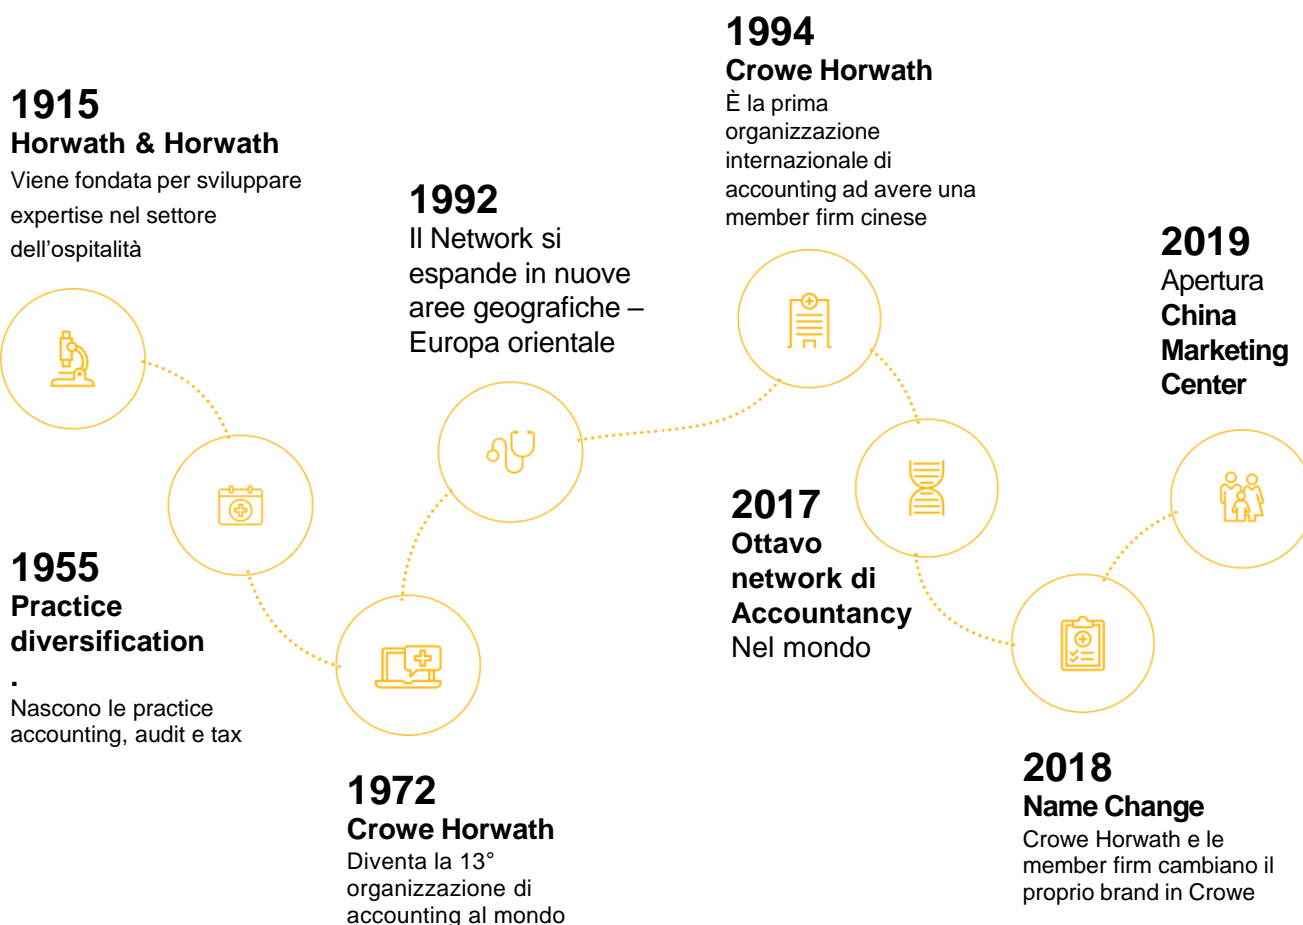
1915
Horwath & Horwath
Viene fondata per sviluppare expertise nel settore dell’ospitalità

1955
Practice diversification
.
Nascono le practice accounting, audit e tax

1972
Crowe Horwath
Diventa la 13° organizzazione di accounting al mondo

1992
Il Network si espande in nuove aree geografiche – Europa orientale

1994
Crowe Horwath
È la prima organizzazione internazionale di accounting ad avere una member firm cinese

2017
Ottavo network di Accountancy
Nel mondo

2018
Name Change
Crowe Horwath e le member firm cambiano il proprio brand in Crowe

2019
Apertura
China Marketing Center